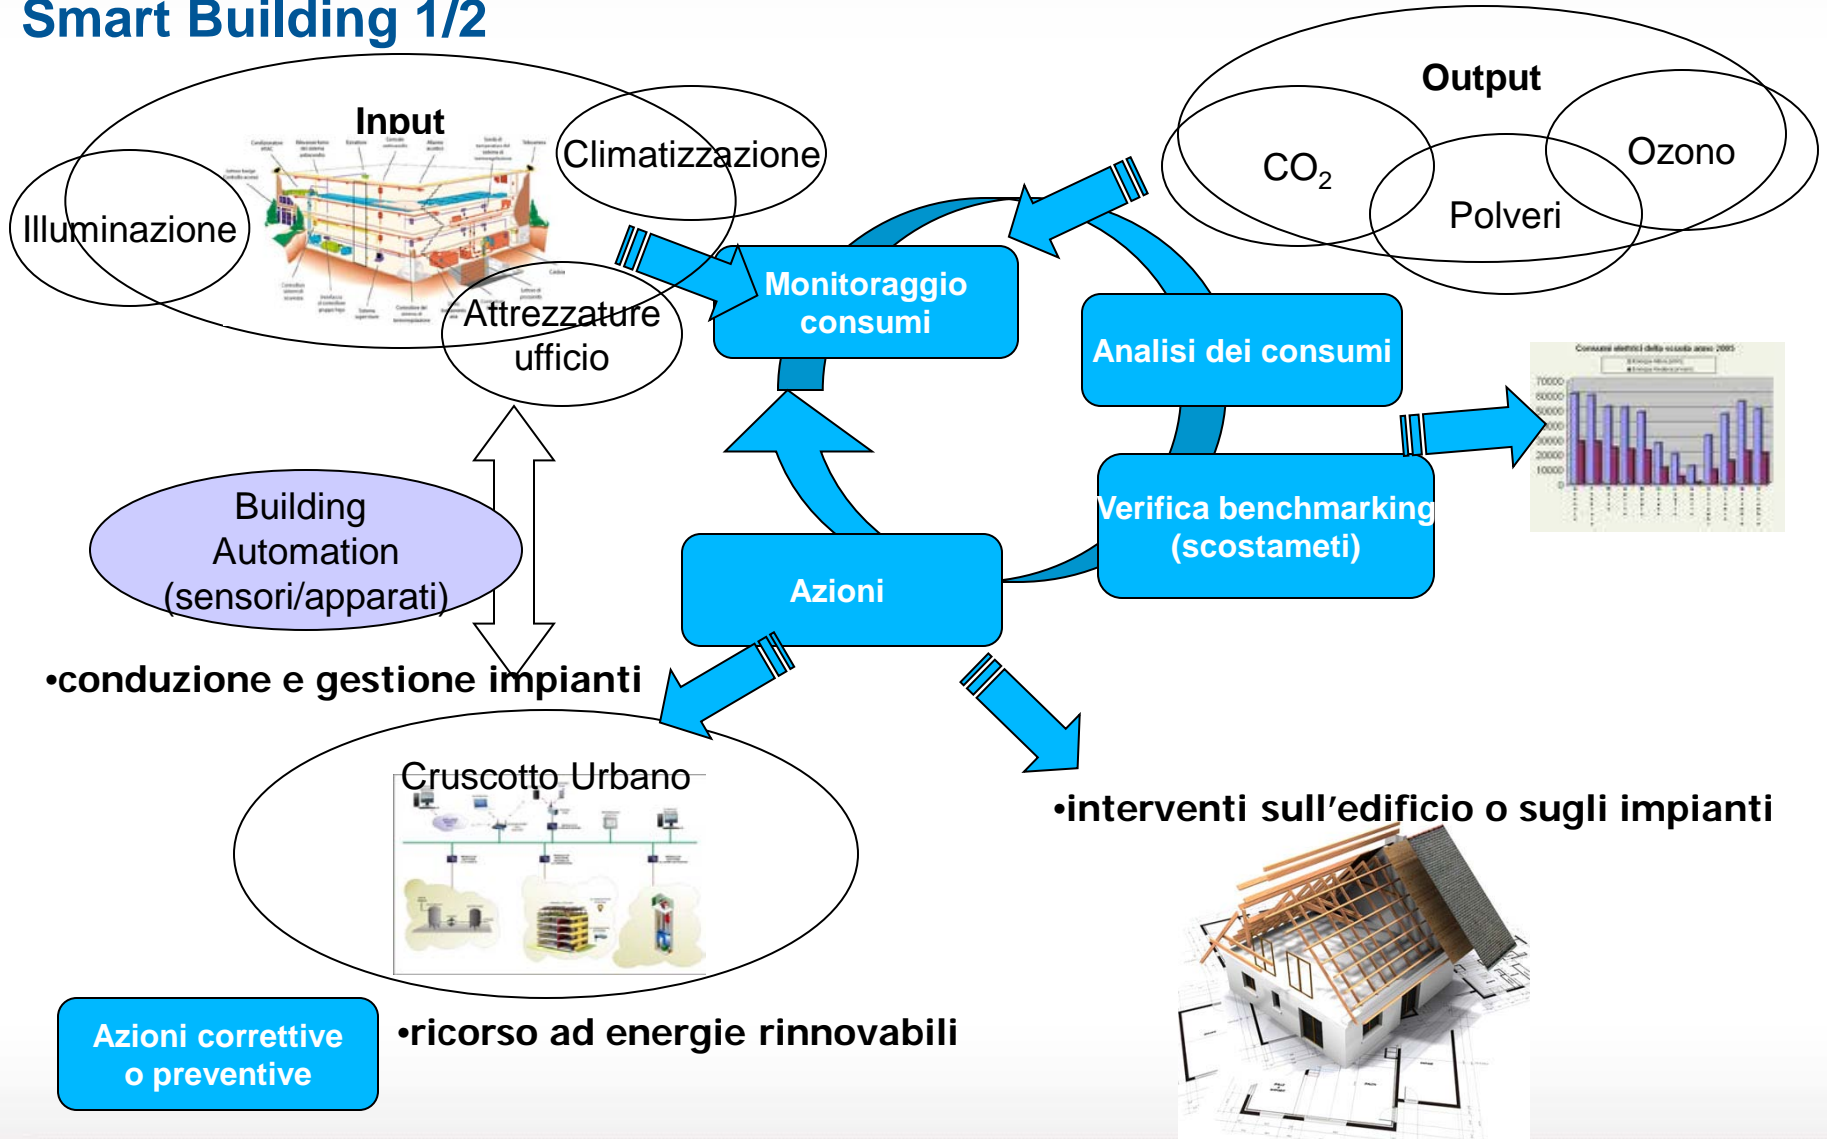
Smart Building 1/2

Input

Illuminazione

Climatizzazione

Attrezzature ufficio

Output

$CO_2$

Polveri

Ozono

Monitoraggio consumi

Analisi dei consumi

Verifica benchmarking (scostameti)

Azioni

Building Automation (sensori/apparati)

•conduzione e gestione impianti

Cruscotto Urbano

•interventi sull’edificio o sugli impianti

Azioni correttive o preventive

•ricorso ad energie rinnovabili

Consumi elettrici della scuola anno 2005

70000
60000
50000
40000
30000
20000
10000
0